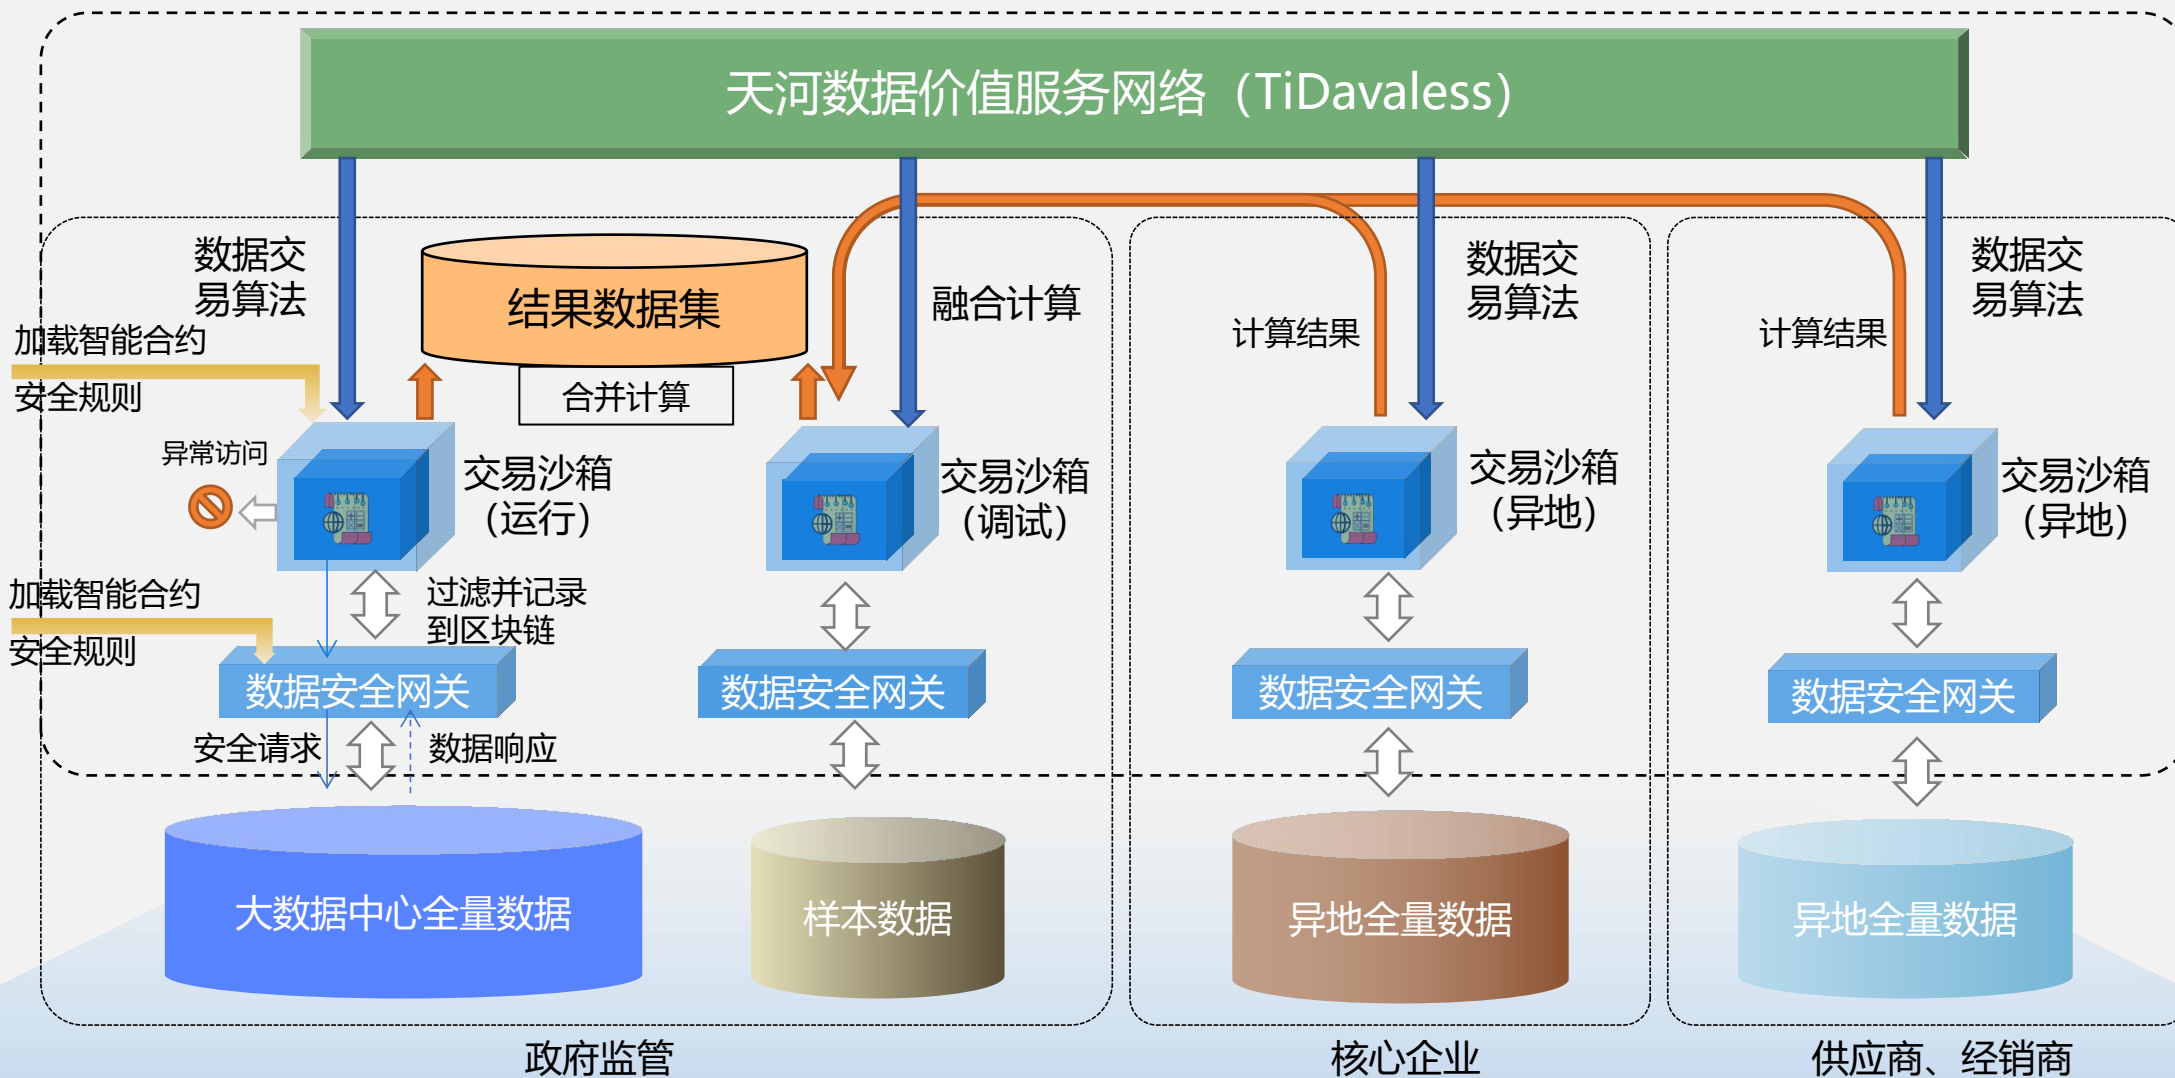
天河数据价值服务网络（TiDavaless）

数据交易算法

加载智能合约

安全规则

结果数据集

合并计算

融合计算

计算结果

数据交易算法

计算结果

数据交易算法

异常访问

交易沙箱（运行）

交易沙箱（调试）

交易沙箱（异地）

交易沙箱（异地）

加载智能合约

安全规则

过滤并记录到区块链

数据安全网关

数据安全网关

数据安全网关

数据安全网关

安全请求

数据响应

大数据中心全量数据

样本数据

异地全量数据

异地全量数据

政府监管

核心企业

供应商、经销商